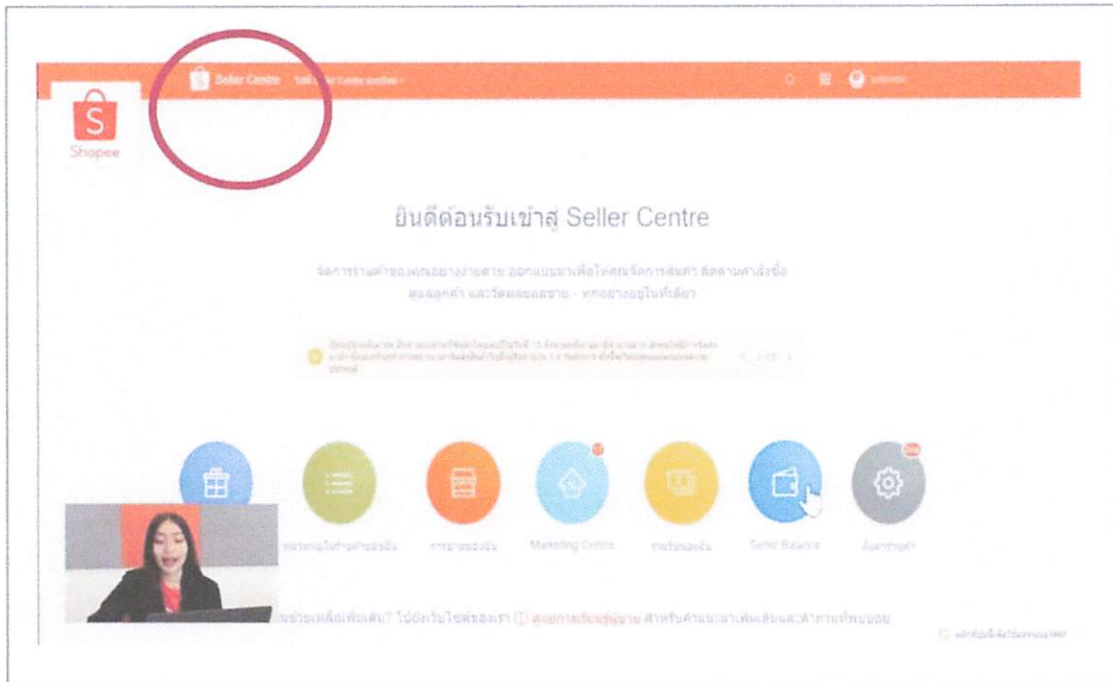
Seller Centre

S
Shopee

ยินดีต้อนรับเข้าสู่ Seller Centre

จัดการร้านค้าของคุณอย่างง่ายดาย ออกแบบมาเพื่อให้คุณจัดการสินค้า ติดตามคำสั่งซื้อ ดูแลลูกค้า และวัดผลยอดขาย - ทุกอย่างอยู่ในที่เดียว

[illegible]

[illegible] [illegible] Marketing Centre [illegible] Seller Balance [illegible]

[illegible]ช่วยเหลือเพิ่มเติม? ไปยังเว็บไซต์ของเรา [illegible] สำหรับคำแนะนำเพิ่มเติมและคำถามที่พบบ่อย

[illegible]